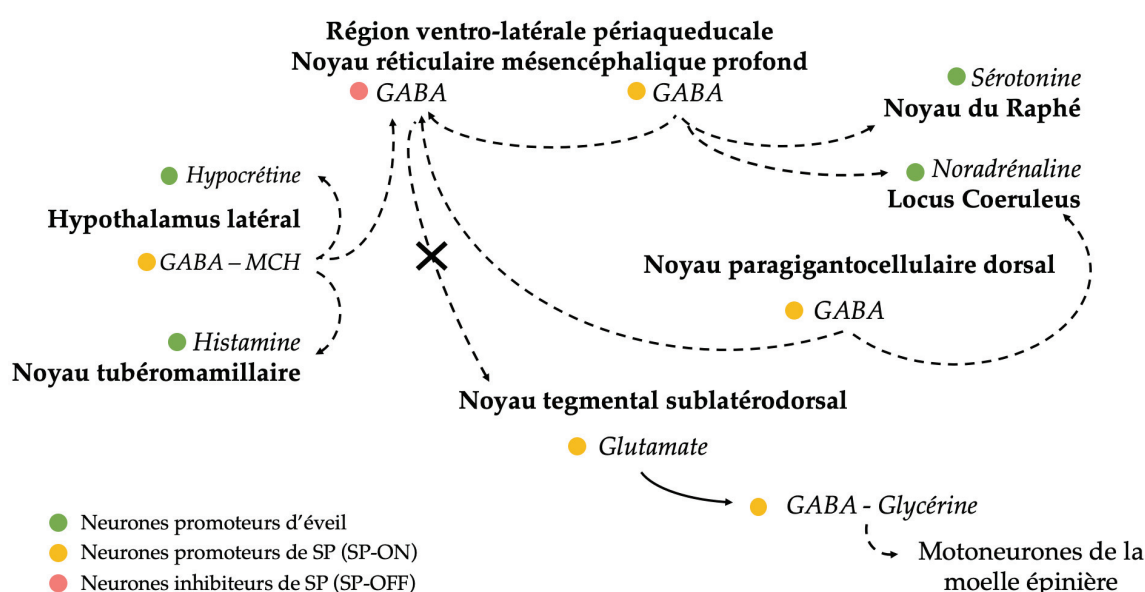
Région ventro-latérale périaqueducale
Noyau réticulaire mésencéphalique profond

GABA

GABA

Sérotonine
Noyau du Raphé

Noradrénaline
Locus Coeruleus

Hypocrétine

Hypothalamus latéral

GABA – MCH

Noyau paragigantocellulaire dorsal

GABA

Histamine
Noyau tubéromamillaire

Noyau tegmental sublatérodorsal

Glutamate

GABA - Glycérine

Motoneurones de la moelle épinière

Neurones promoteurs d'éveil
Neurones promoteurs de SP (SP-ON)
Neurones inhibiteurs de SP (SP-OFF)